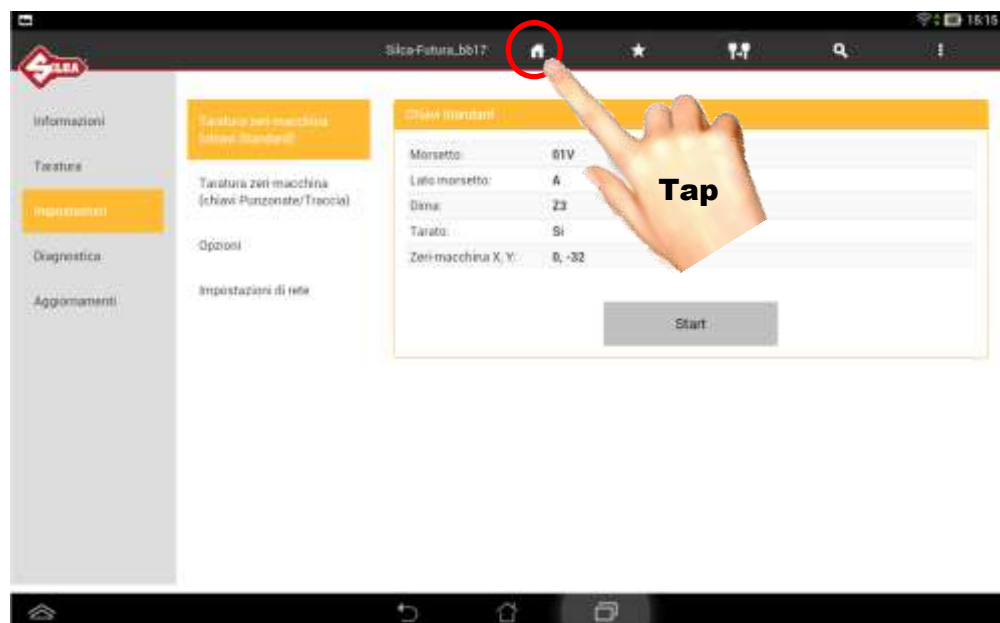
15:15

SILCA

Silca-Futura_bb17

Informazioni

Taratura

Impostazioni

Diagnostica

Aggiornamenti

Taratura zeri-macchina (chiavi Standard)

Taratura zeri-macchina (chiavi Punzonate/Traccia)

Opzioni

Impostazioni di rete

Chiavi Standard

| | |
|---|---|
| Morsetto: | 01V |
| Lato morsetto: | A |
| Dima: | Z3 |
| Tarato: | Si |
| Zeri-macchina X, Y: | 0, -32 |

Start

Tap